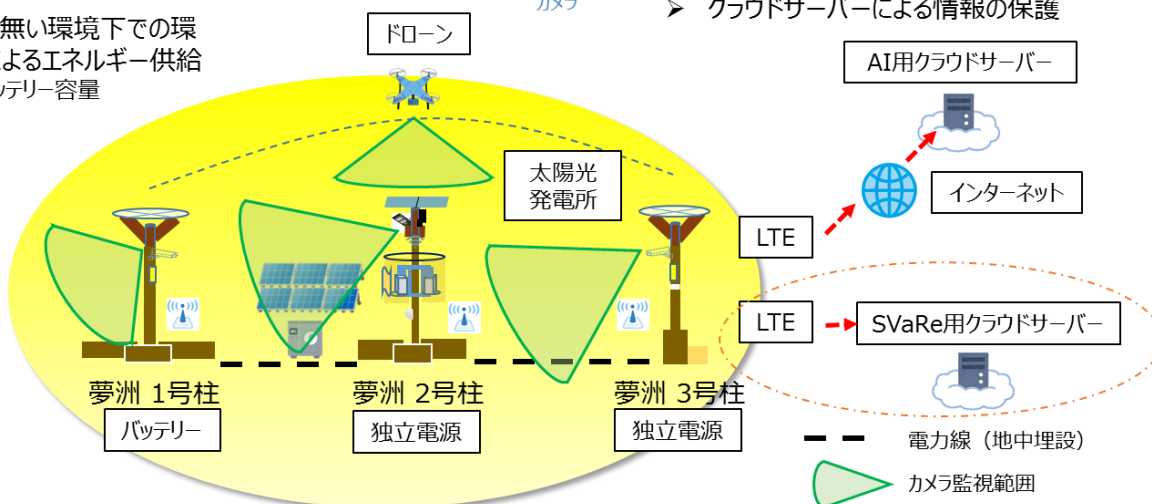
無い環境下での環
よるエネルギー供給
ッテリー容量

カメラ

➢ クラウドサーバーによる情報の保護

ドローン

AI用クラウドサーバー

太陽光
発電所

インターネット

LTE

LTE

SVaRe用クラウドサーバー

夢洲 1号柱
バッテリー

夢洲 2号柱
独立電源

夢洲 3号柱
独立電源

電力線（地中埋設）

カメラ監視範囲